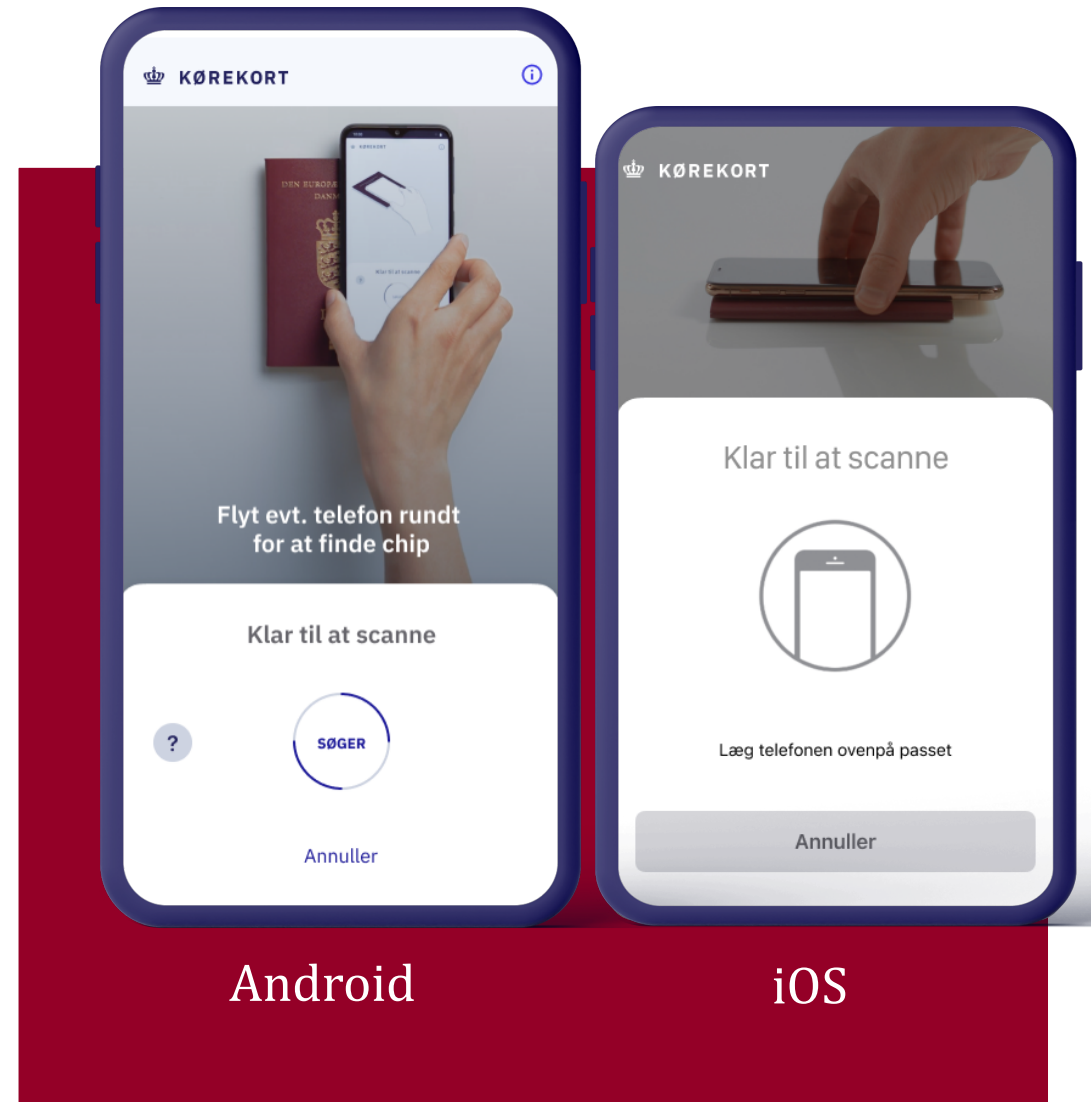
KØREKORT

DEN EUROPÆ
DANM

KØREKORT

Klar til at scanne

Flyt evt. telefon rundt for at finde chip

Klar til at scanne

?

SØGER

Annuller

KØREKORT

Klar til at scanne

Læg telefonen ovenpå passet

Annuller

Android

iOS